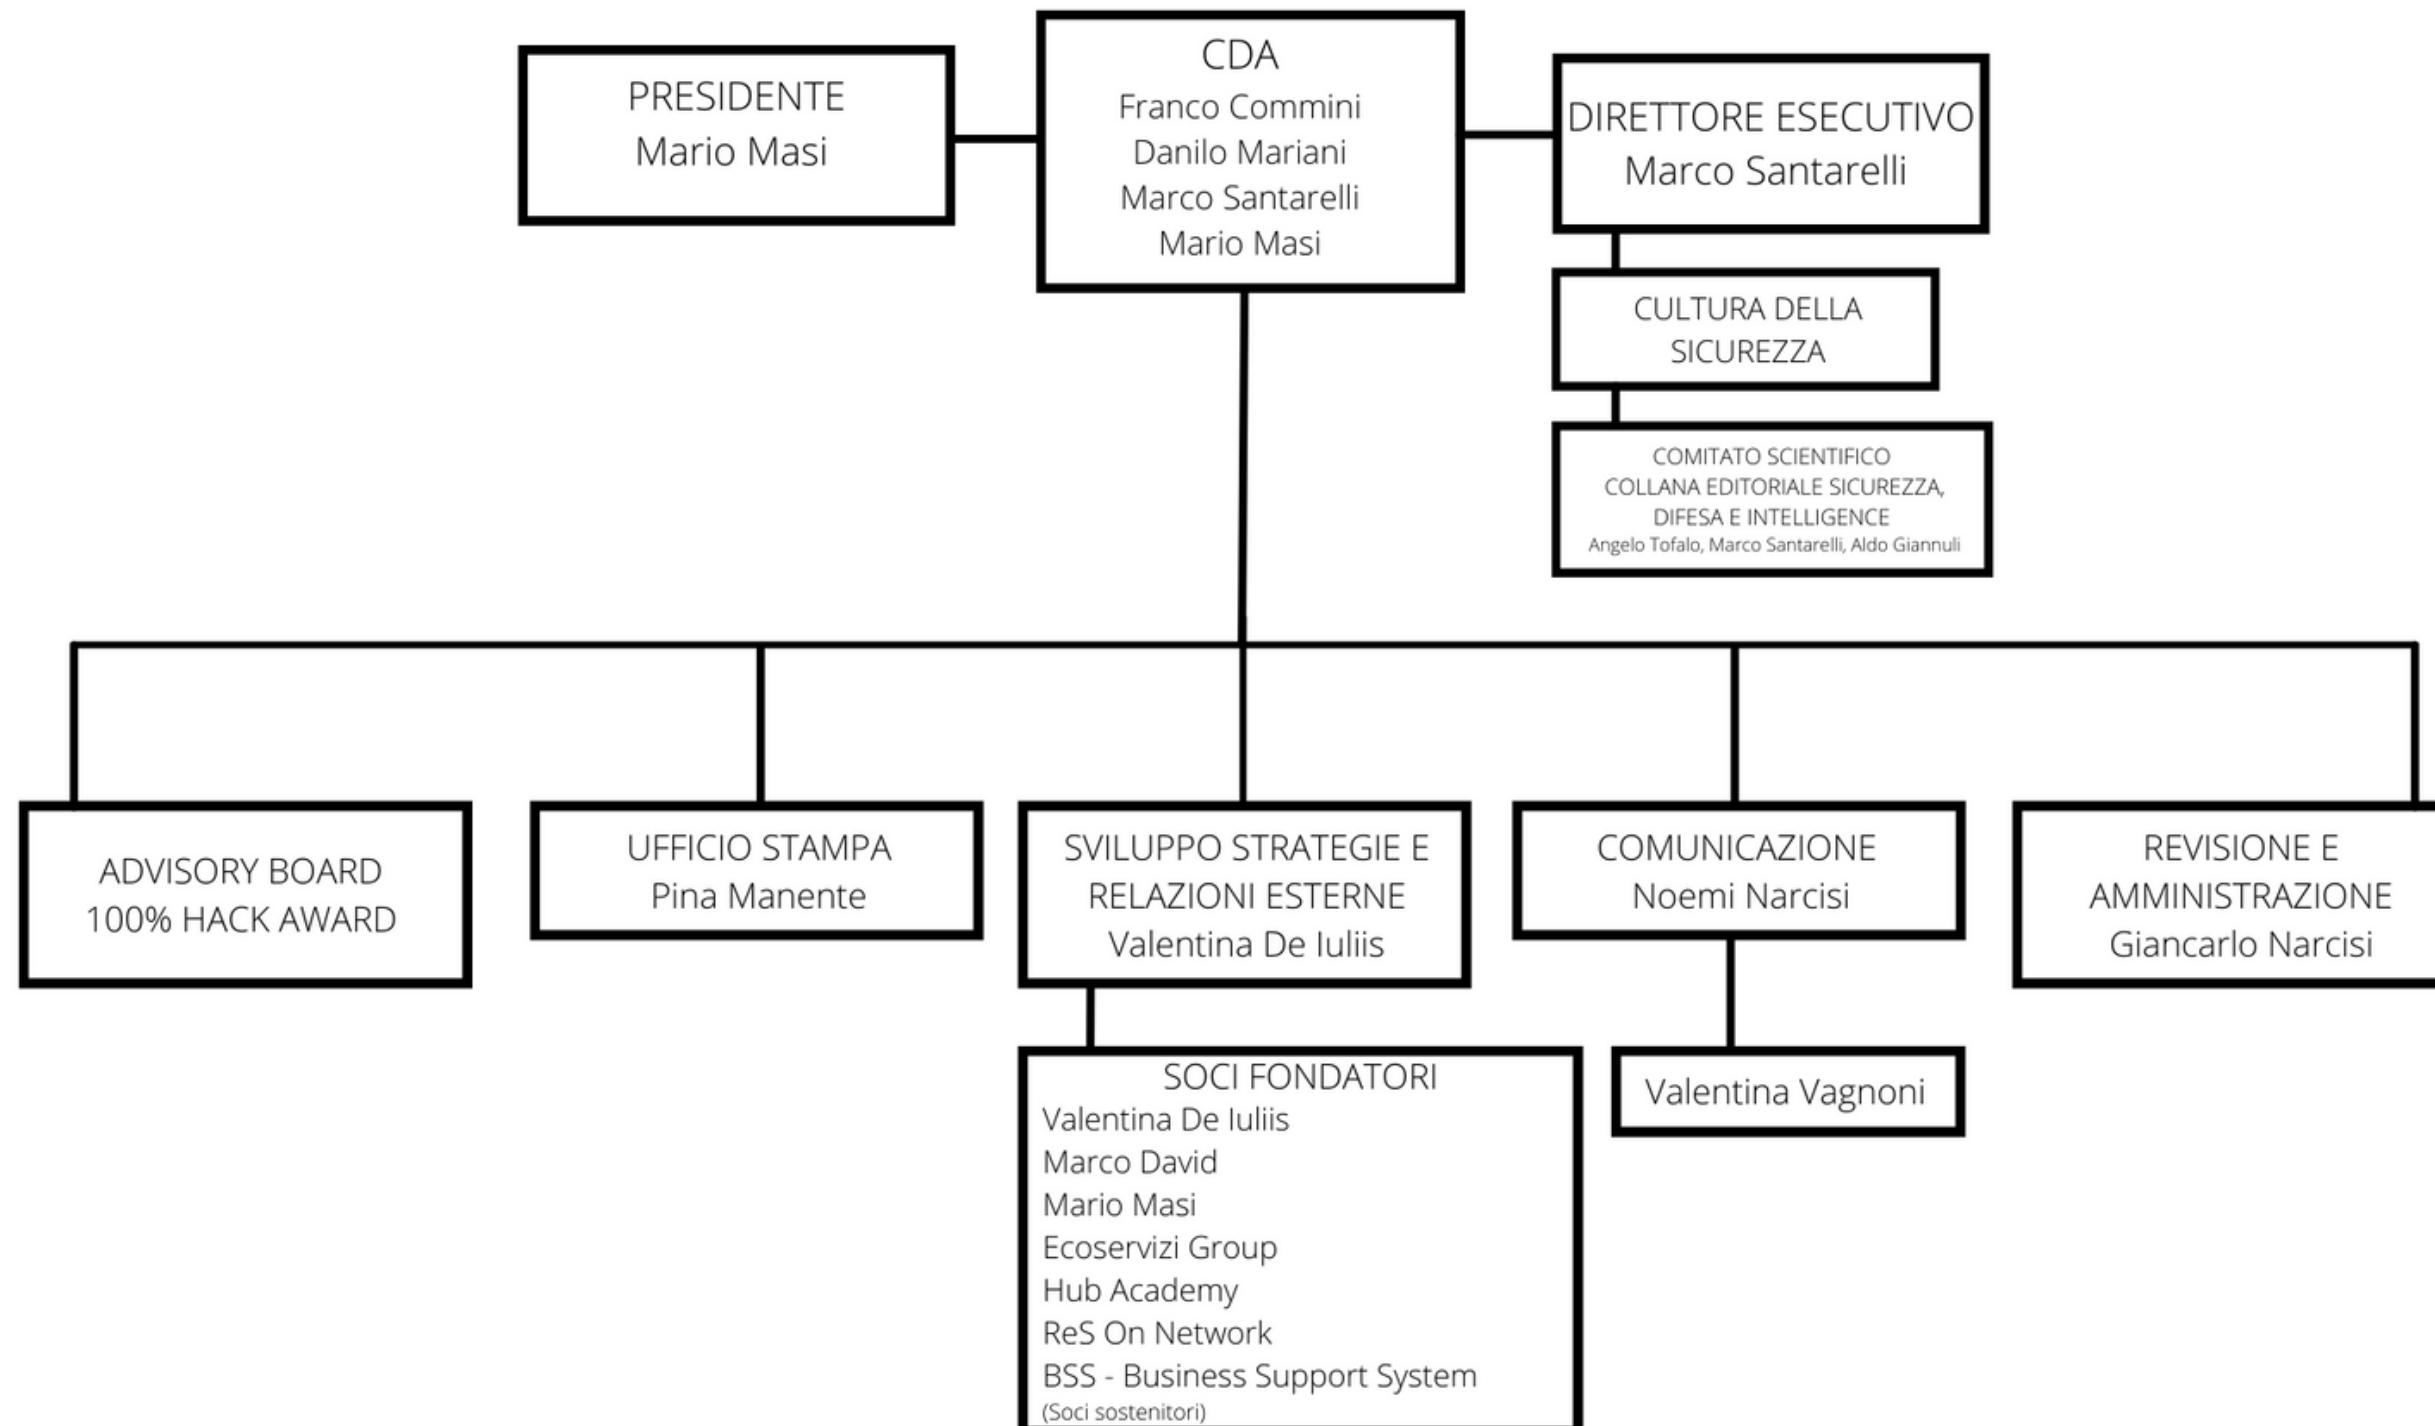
PRESIDENTE
Mario Masi

CDA
Franco Commini
Danilo Mariani
Marco Santarelli
Mario Masi

DIRETTORE ESECUTIVO
Marco Santarelli

CULTURA DELLA SICUREZZA

COMITATO SCIENTIFICO
COLLANA EDITORIALE SICUREZZA, DIFESA E INTELLIGENCE
Angelo Tofalo, Marco Santarelli, Aldo Giannuli

ADVISORY BOARD
100% HACK AWARD

UFFICIO STAMPA
Pina Manente

SVILUPPO STRATEGIE E RELAZIONI ESTERNE
Valentina De Iuliis

COMUNICAZIONE
Noemi Narcisi

REVISIONE E AMMINISTRAZIONE
Giancarlo Narcisi

SOCI FONDATORI
Valentina De Iuliis
Marco David
Mario Masi
Ecoservizi Group
Hub Academy
ReS On Network
BSS - Business Support System
(Soci sostenitori)

Valentina Vagnoni